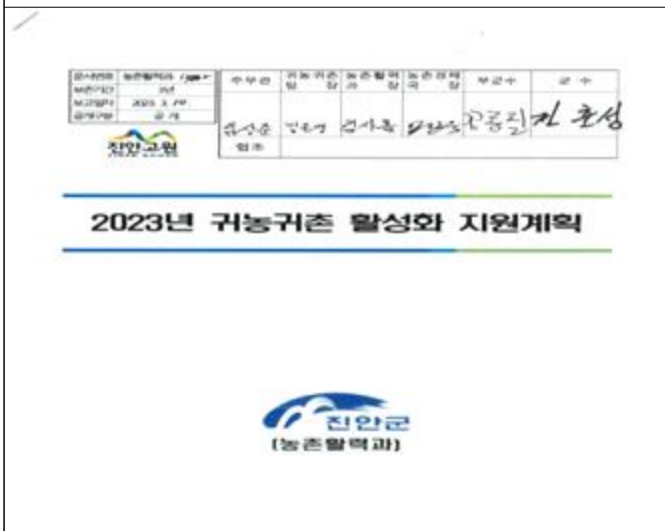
| 문서번호 | 농촌활력과 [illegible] |
|---|---|
| 보존기간 | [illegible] |
| 보고일자 | 2023. 1. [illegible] |
| 공개구분 | 공 개 |

진안고원

| 주무관 | 귀농귀촌팀장 | 농촌활력과장 | 농촌경제국장 | 부군수 | 군 수 |
|---|---|---|---|---|---|
| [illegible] | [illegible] | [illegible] | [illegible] | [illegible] | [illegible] |
| 협조 | | | | | |

2023년 귀농귀촌 활성화 지원계획

진안군
(농촌활력과)